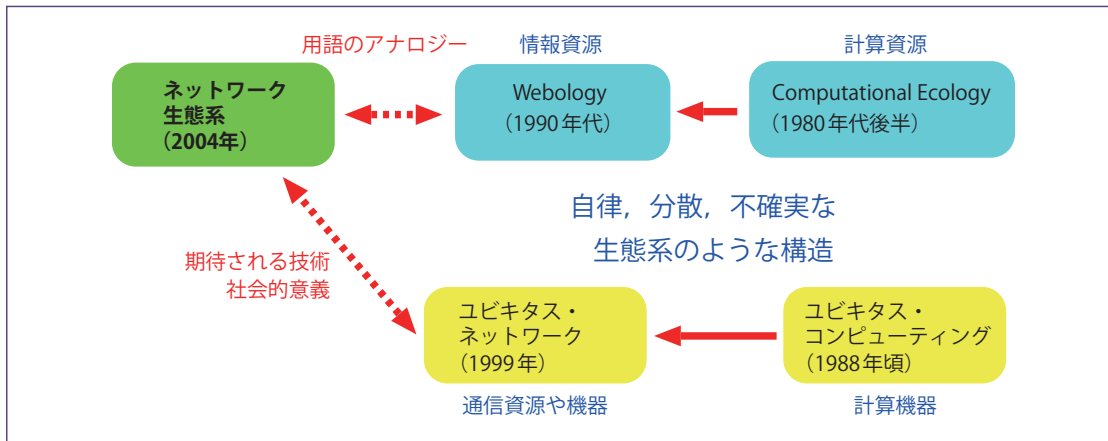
用語のアナロジー

情報資源

計算資源

ネットワーク
生態系
（2004年）

Webology
（1990年代）

Computational Ecology
（1980年代後半）

自律，分散，不確実な
生態系のような構造

期待される技術
社会的意義

ユビキタス・
ネットワーク
（1999年）

ユビキタス・
コンピューティング
（1988年頃）

通信資源や機器

計算機器